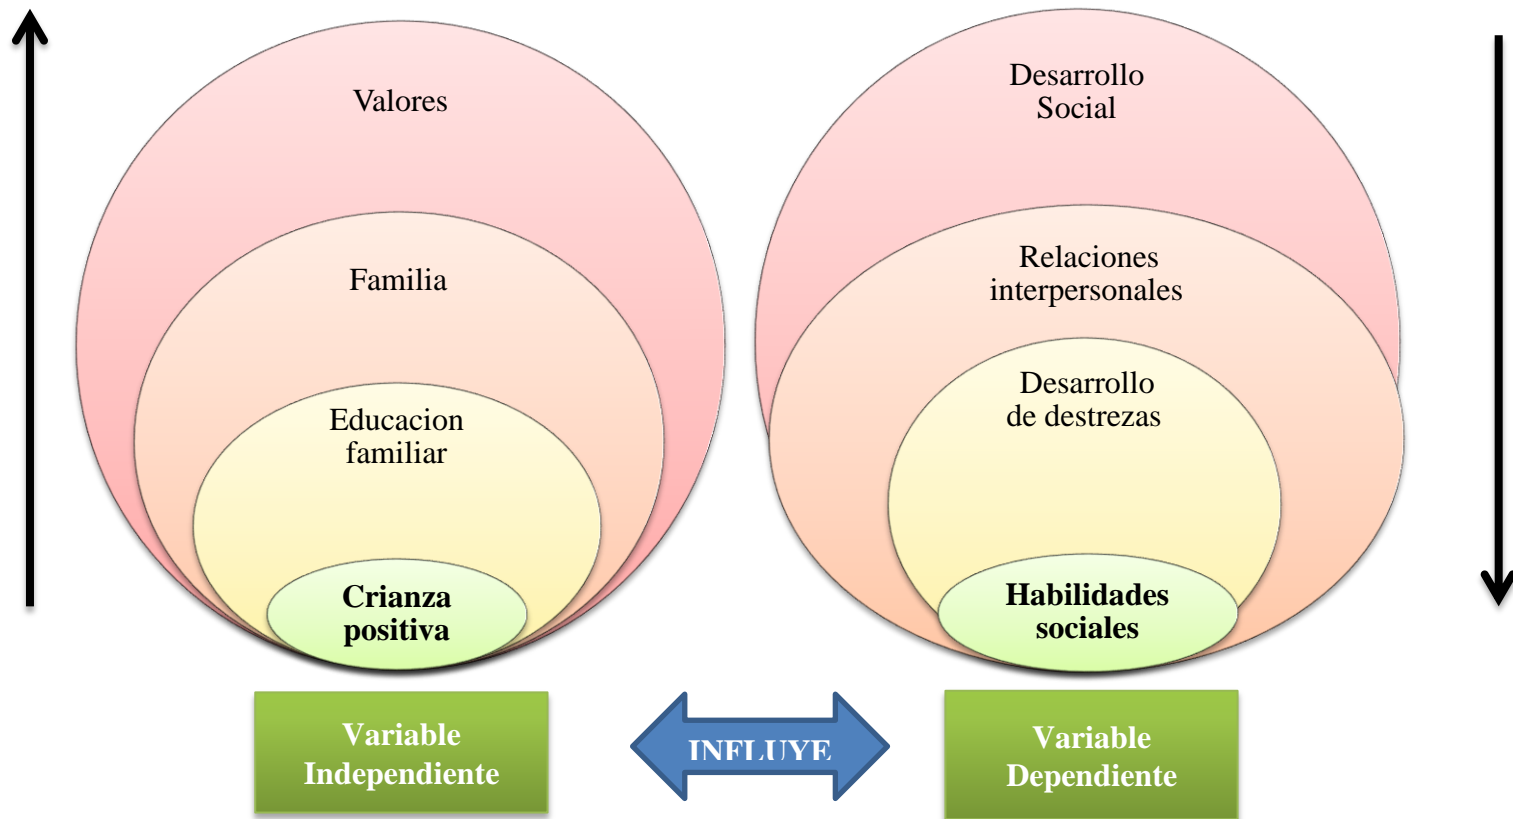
Valores

Familia

Educacion familiar

Crianza positiva

Desarrollo Social

Relaciones interpersonales

Desarrollo de destrezas

Habilidades sociales

Variable Independiente

INFLUYE

Variable Dependiente